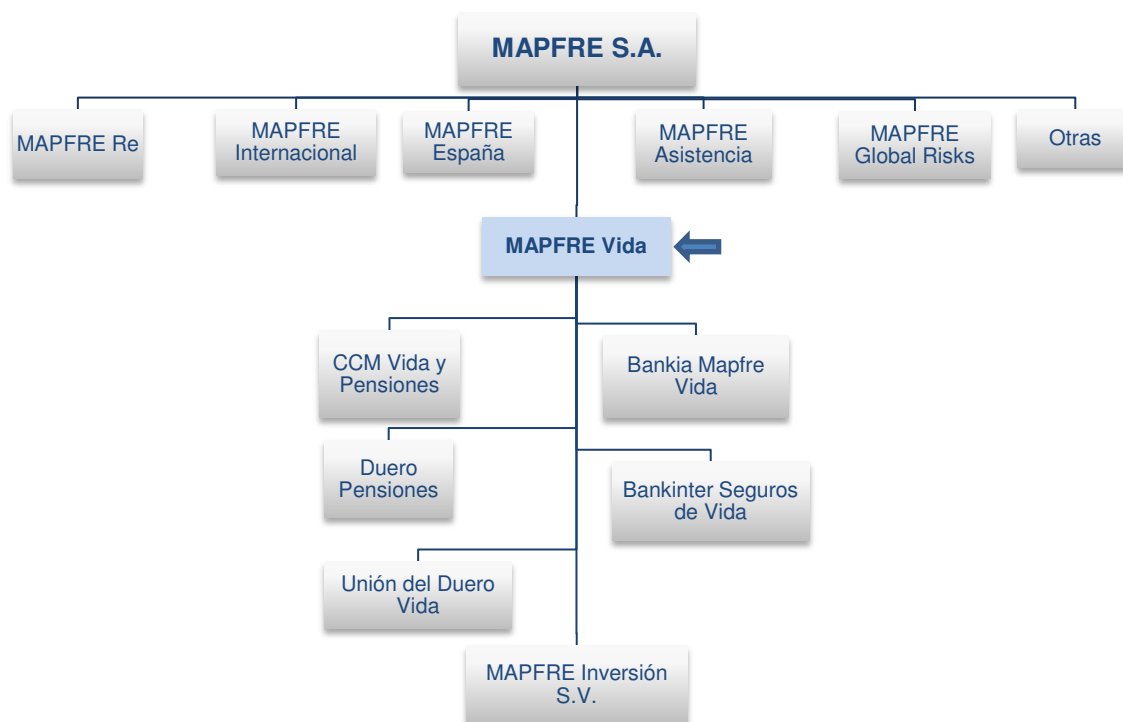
MAPFRE S.A.

MAPFRE Re

MAPFRE Internacional

MAPFRE España

MAPFRE Asistencia

MAPFRE Global Risks

Otras

MAPFRE Vida

CCM Vida y Pensiones

Bankia Mapfre Vida

Duero Pensiones

Bankinter Seguros de Vida

Unión del Duero Vida

MAPFRE Inversión S.V.